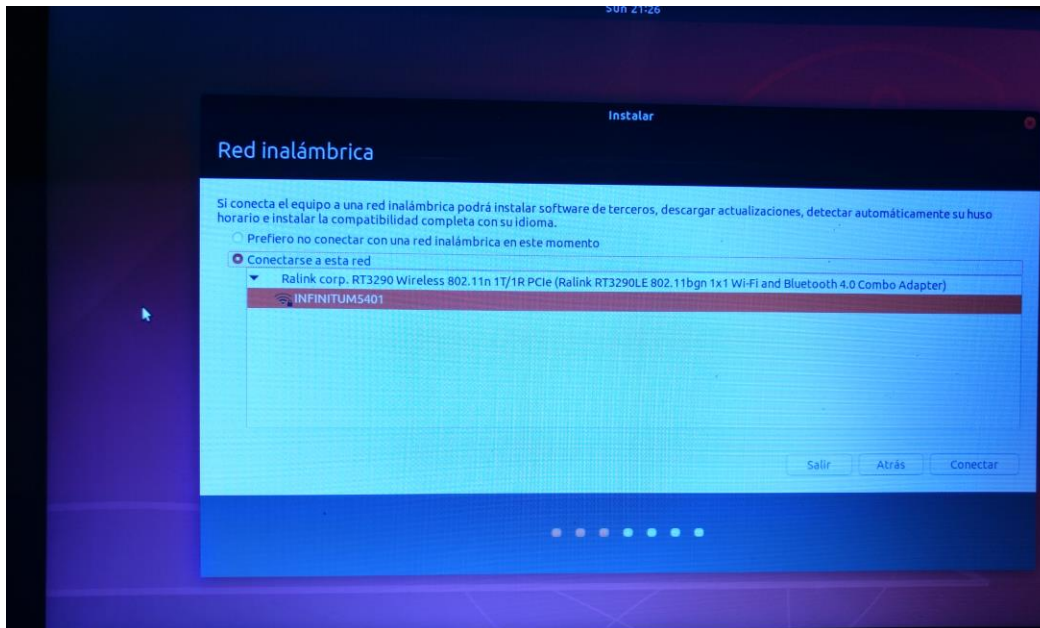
Sun 21:26

Instalar

Red inalámbrica

Si conecta el equipo a una red inalámbrica podrá instalar software de terceros, descargar actualizaciones, detectar automáticamente su huso horario e instalar la compatibilidad completa con su idioma.

Prefiero no conectar con una red inalámbrica en este momento

Conectarse a esta red

Ralink corp. RT3290 Wireless 802.11n 1T/1R PCIe (Ralink RT3290LE 802.11bgn 1x1 Wi-Fi and Bluetooth 4.0 Combo Adapter)

INFINITUM5401

Salir Atrás Conectar